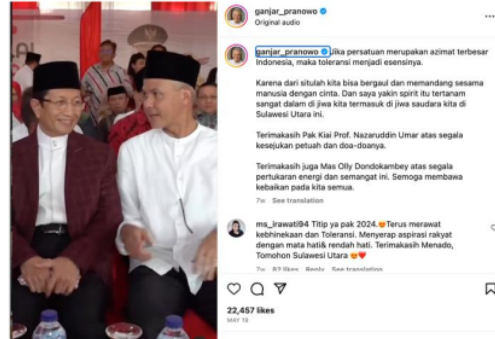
ganjar_pranowo
Original audio

ganjar_pranowo Jika persatuan merupakan azimat terbesar Indonesia, maka toleransi menjadi esensinya.

Karena dari situlah kita bisa bergaul dan memandang sesama manusia dengan cinta. Dan saya yakin spirit itu tertanam sangat dalam di jiwa kita termasuk di jiwa saudara kita di Sulawesi Utara ini.

Terimakasih Pak Kiai Prof. Nazaruddin Umar atas segala kesejukan petuah dan doa-doanya.

Terimakasih juga Mas Olly Dondokambey atas segala pertukaran energi dan semangat ini. Semoga membawa kebaikan pada kita semua.

7w See translation

ms_irawati94 Titip ya pak 2024. Terus merawat kebhinekaan dan Toleransi. Menyerap aspirasi rakyat dengan mata hati& rendah hati. Terimakasih Menado, Tomohon Sulawesi Utara

7w 83 likes Reply See translation

22,457 likes
MAY 18